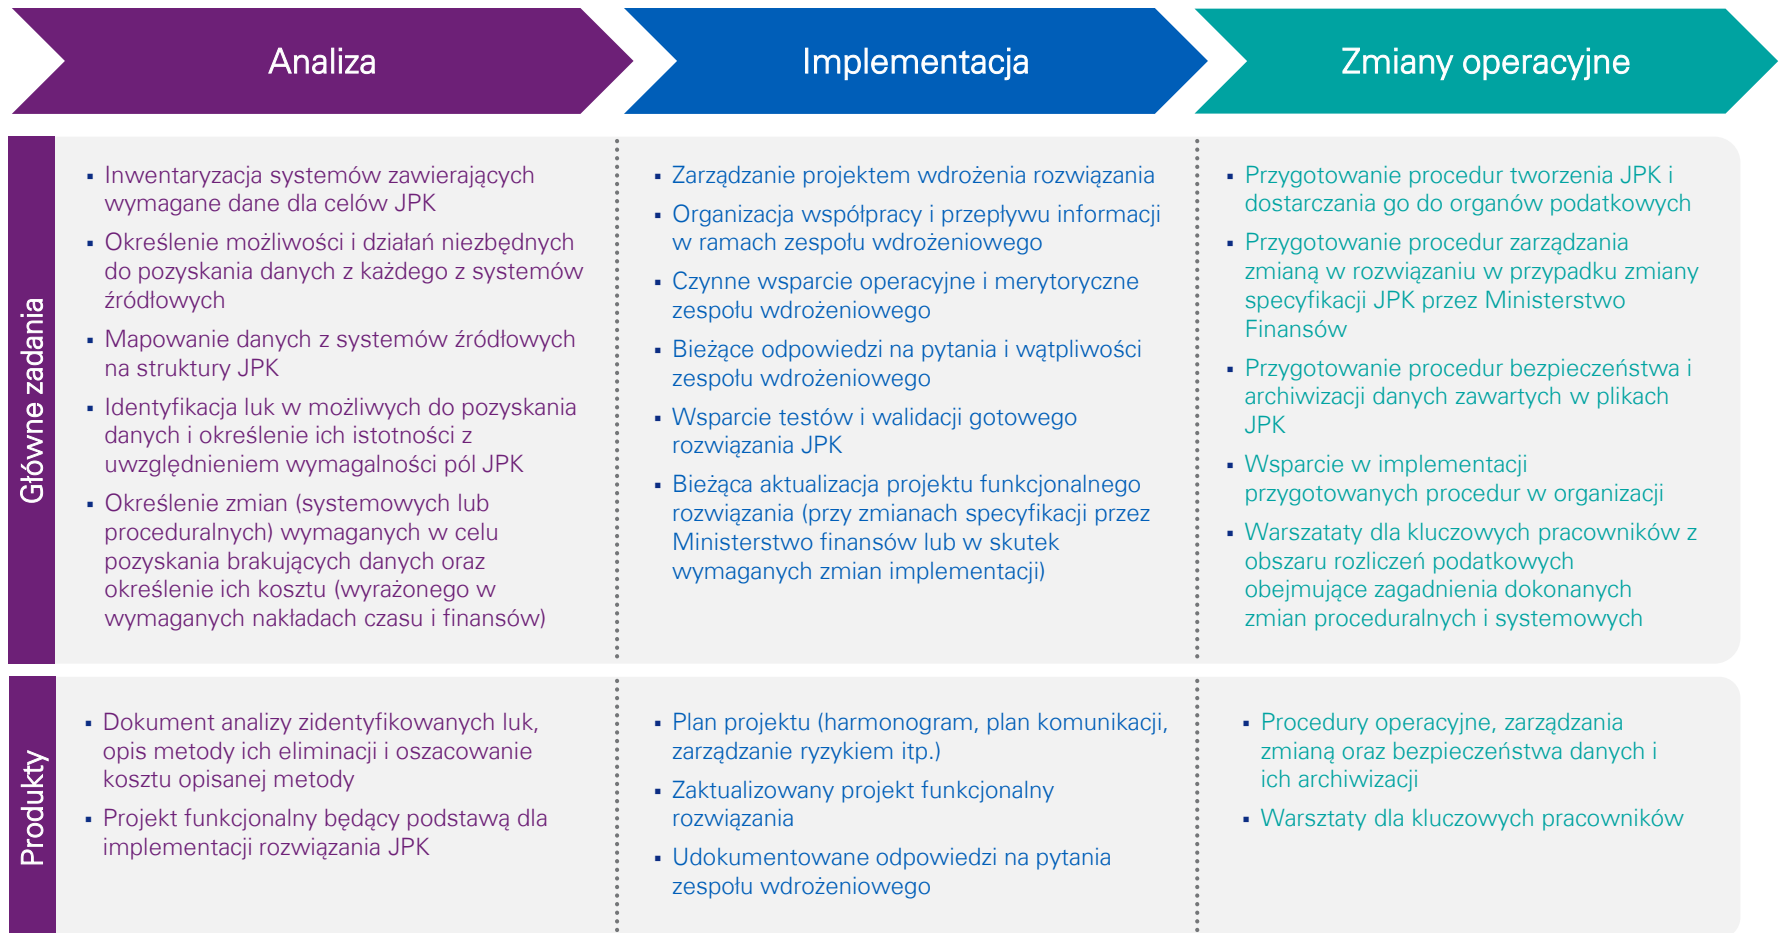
Analiza

Implementacja

Zmiany operacyjne

Główne zadania

▪ Inwentaryzacja systemów zawierających wymagane dane dla celów JPK
▪ Określenie możliwości i działań niezbędnych do pozyskania danych z każdego z systemów źródłowych
▪ Mapowanie danych z systemów źródłowych na struktury JPK
▪ Identyfikacja luk w możliwych do pozyskania danych i określenie ich istotności z uwzględnieniem wymagalności pól JPK
▪ Określenie zmian (systemowych lub proceduralnych) wymaganych w celu pozyskania brakujących danych oraz określenie ich kosztu (wyrażonego w wymaganych nakładach czasu i finansów)

▪ Zarządzanie projektem wdrożenia rozwiązania
▪ Organizacja współpracy i przepływu informacji w ramach zespołu wdrożeniowego
▪ Czynne wsparcie operacyjne i merytoryczne zespołu wdrożeniowego
▪ Bieżące odpowiedzi na pytania i wątpliwości zespołu wdrożeniowego
▪ Wsparcie testów i walidacji gotowego rozwiązania JPK
▪ Bieżąca aktualizacja projektu funkcjonalnego rozwiązania (przy zmianach specyfikacji przez Ministerstwo finansów lub w skutek wymaganych zmian implementacji)

▪ Przygotowanie procedur tworzenia JPK i dostarczania go do organów podatkowych
▪ Przygotowanie procedur zarządzania zmianą w rozwiązaniu w przypadku zmiany specyfikacji JPK przez Ministerstwo Finansów
▪ Przygotowanie procedur bezpieczeństwa i archiwizacji danych zawartych w plikach JPK
▪ Wsparcie w implementacji przygotowanych procedur w organizacji
▪ Warsztaty dla kluczowych pracowników z obszaru rozliczeń podatkowych obejmujące zagadnienia dokonanych zmian proceduralnych i systemowych

Produkty

▪ Dokument analizy zidentyfikowanych luk, opis metody ich eliminacji i oszacowanie kosztu opisanej metody
▪ Projekt funkcjonalny będący podstawą dla implementacji rozwiązania JPK

▪ Plan projektu (harmonogram, plan komunikacji, zarządzanie ryzykiem itp.)
▪ Zaktualizowany projekt funkcjonalny rozwiązania
▪ Udokumentowane odpowiedzi na pytania zespołu wdrożeniowego

▪ Procedury operacyjne, zarządzania zmianą oraz bezpieczeństwa danych i ich archiwizacji
▪ Warsztaty dla kluczowych pracowników